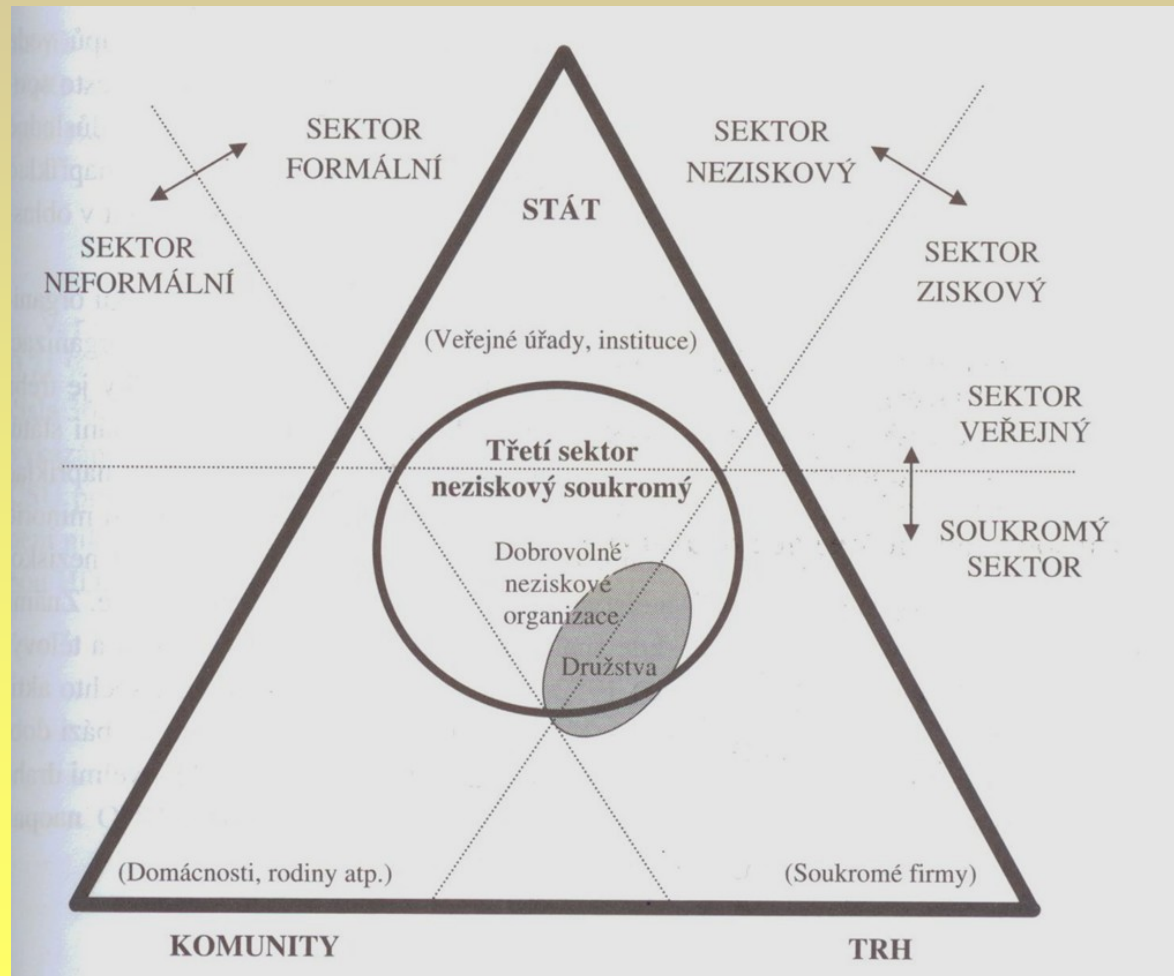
SEKTOR FORMÁLNÍ

SEKTOR NEFORMÁLNÍ

STÁT

SEKTOR NEZISKOVÝ

SEKTOR ZISKOVÝ

(Veřejné úřady, instituce)

SEKTOR VEŘEJNÝ

Třetí sektor neziskový soukromý

SOUKROMÝ SEKTOR

Dobrovolné neziskové organizace

Družstva

(Domácnosti, rodiny atp.)

(Soukromé firmy)

KOMUNITY

TRH